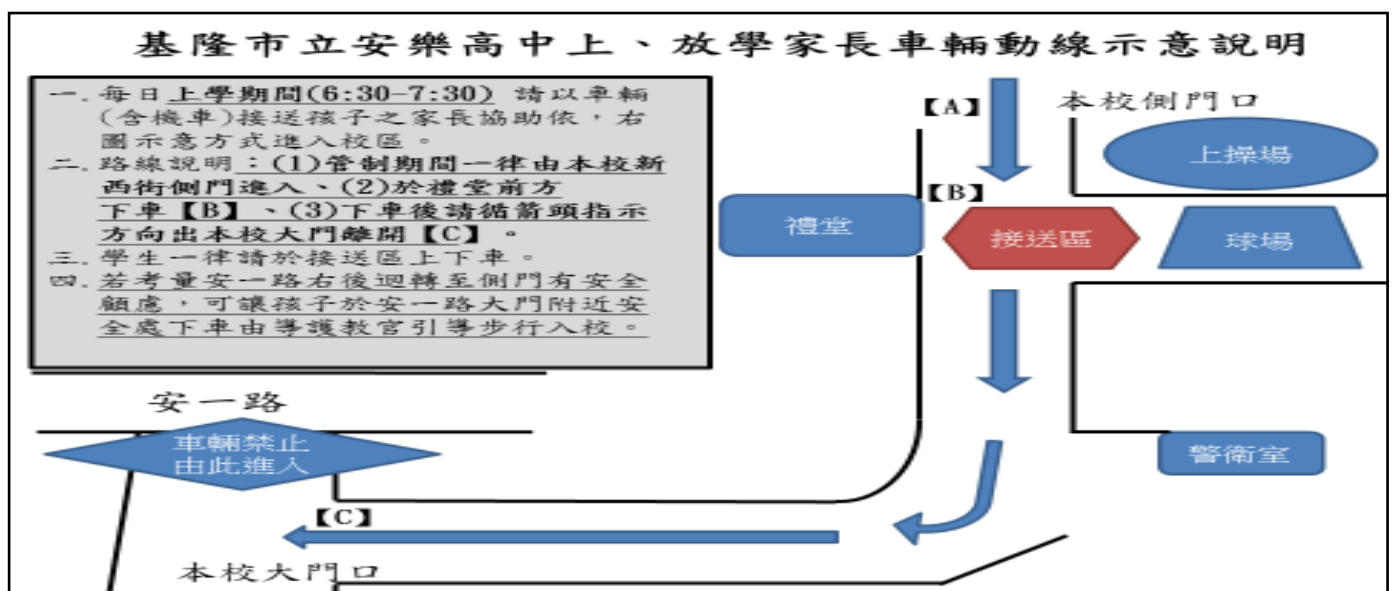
基隆市立安樂高中上、放學家長車輛動線示意說明

一、每日上學期間(6:30–7:30) 請以車輛(含機車)接送孩子之家長協助依，右圖示意方式進入校區。
二、路線說明：(1)管制期間一律由本校新西街側門進入、(2)於禮堂前方下車【B】、(3)下車後請循箭頭指示方向出本校大門離開【C】。
三、學生一律請於接送區上下車。
四、若考量安一路右後迴轉至側門有安全顧慮，可讓孩子於安一路大門附近安全處下車由導護教官引導步行入校。

【A】
本校側門口
上操場
【B】
禮堂
接送區
球場
警衛室
安一路
車輛禁止由此進入
【C】
本校大門口